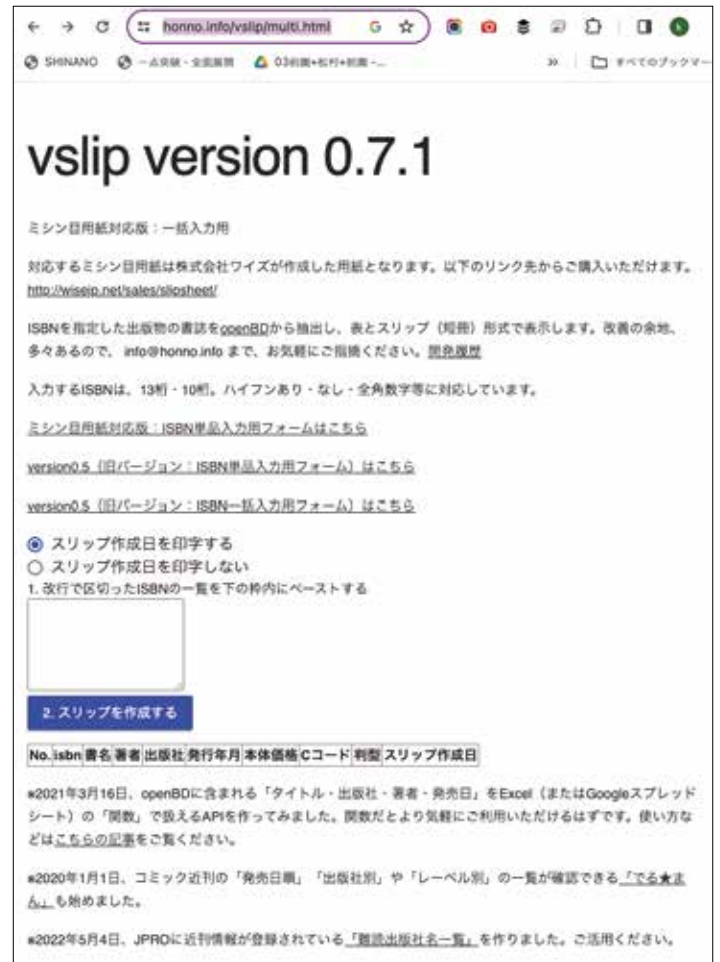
honno.info/vslip/multi.html

SHINANO　一点突破・全面展開　03街頭+松村+前園 -...　»　すべてのブックマー

vslip version 0.7.1

ミシン目用紙対応版：一括入力用

対応するミシン目用紙は株式会社ワイズが作成した用紙となります。以下のリンク先からご購入いただけます。
http://wiseip.net/sales/slipsheet/

ISBNを指定した出版物の書誌をopenBDから抽出し、表とスリップ（短冊）形式で表示します。改善の余地、多々あるので、info@honno.info まで、お気軽にご指摘ください。開発履歴

入力するISBNは、13桁・10桁、ハイフンあり・なし・全角数字等に対応しています。

ミシン目用紙対応版：ISBN単品入力用フォームはこちら

version0.5（旧バージョン：ISBN単品入力用フォーム）はこちら

version0.5（旧バージョン：ISBN一括入力用フォーム）はこちら

スリップ作成日を印字する
スリップ作成日を印字しない
1. 改行で区切ったISBNの一覧を下の枠内にペーストする

2. スリップを作成する

| No. | isbn | 書名 | 著者 | 出版社 | 発行年月 | 本体価格 | Cコード | 判型 | スリップ作成日 |
|---|---|---|---|---|---|---|---|---|---|

■2021年3月16日、openBDに含まれる「タイトル・出版社・著者・発売日」をExcel（またはGoogleスプレッドシート）の「関数」で扱えるAPIを作ってみました。関数だとより気軽にご利用いただけるはずです。使い方などはこちらの記事をご覧ください。

■2020年1月1日、コミック近刊の「発売日順」「出版社別」や「レーベル別」の一覧が確認できる「でる★まん」も始めました。

■2022年5月4日、JPROに近刊情報が登録されている「雑誌出版社名一覧」を作りました。ご活用ください。